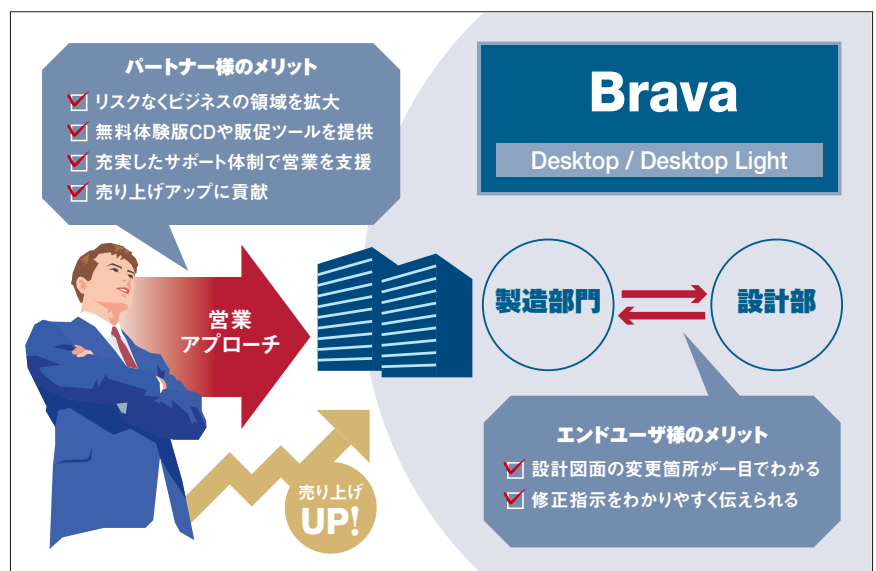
パートナー様のメリット

リスクなくビジネスの領域を拡大
無料体験版CDや販促ツールを提供
充実したサポート体制で営業を支援
売り上げアップに貢献

Brava

Desktop / Desktop Light

営業
アプローチ

製造部門

設計部

売り上げ
UP!

エンドユーザ様のメリット

設計図面の変更箇所が一目でわかる
修正指示をわかりやすく伝えられる